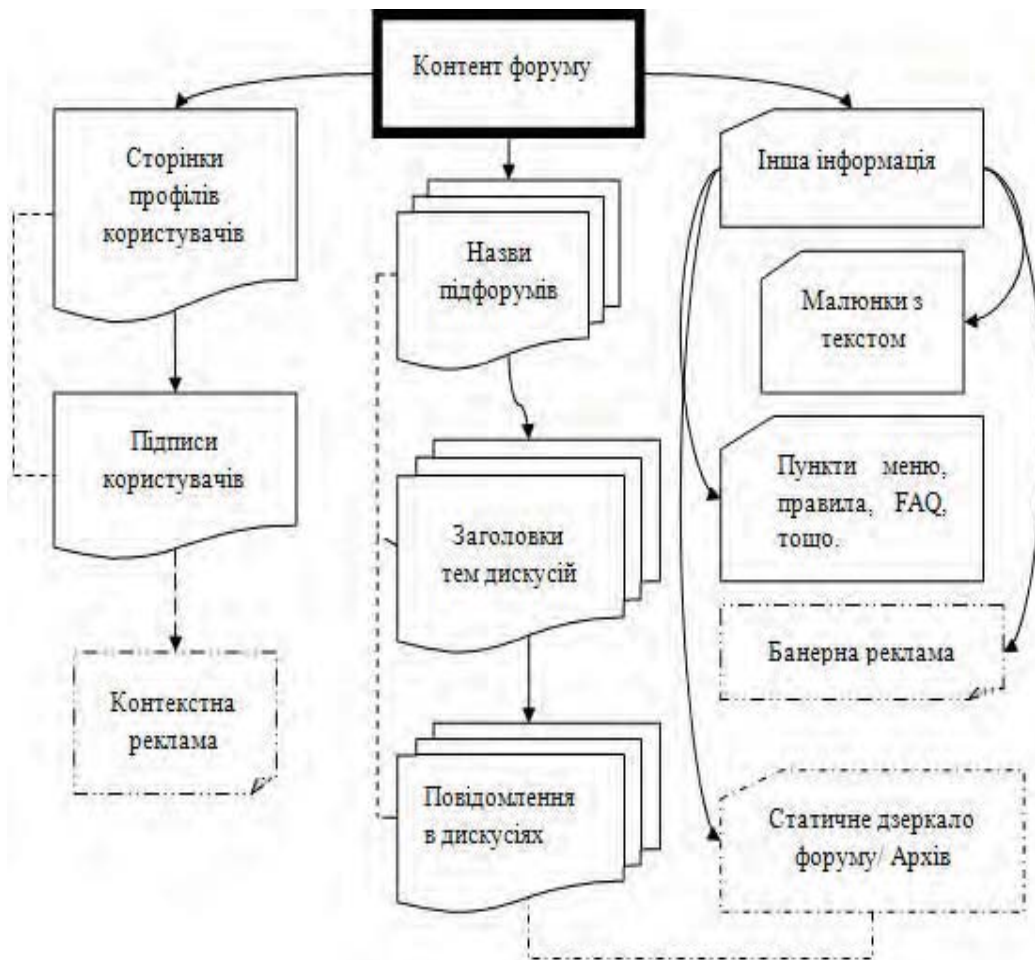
Контент форуму

Сторінки профілів користувачів

Підписи користувачів

Контекстна реклама

Назви підфорумів

Заголовки тем дискусій

Повідомлення в дискусіях

Інша інформація

Малюнки з текстом

Пункти меню, правила, FAQ, тощо.

Банерна реклама

Статичне дзеркало форуму/ Архів